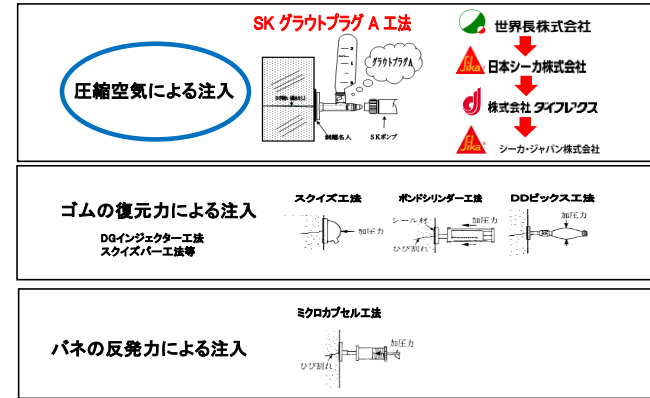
SK グラウトプラグ A 工法

圧縮空気による注入

グラウトプラグA

SKポンプ

世界長株式会社

Sika 日本シーカ株式会社

株式会社 タイフレクス

Sika シーカ・ジャパン株式会社

ゴムの復元力による注入

DGインジェクター工法
スクイズパー工法等

スクイズ工法

加圧力

ボンドシリンダー工法

シール材

加圧力

ひび割れ

DDピックス工法

加圧力

バネの反発力による注入

ミクロカプセル工法

加圧力

ひび割れ